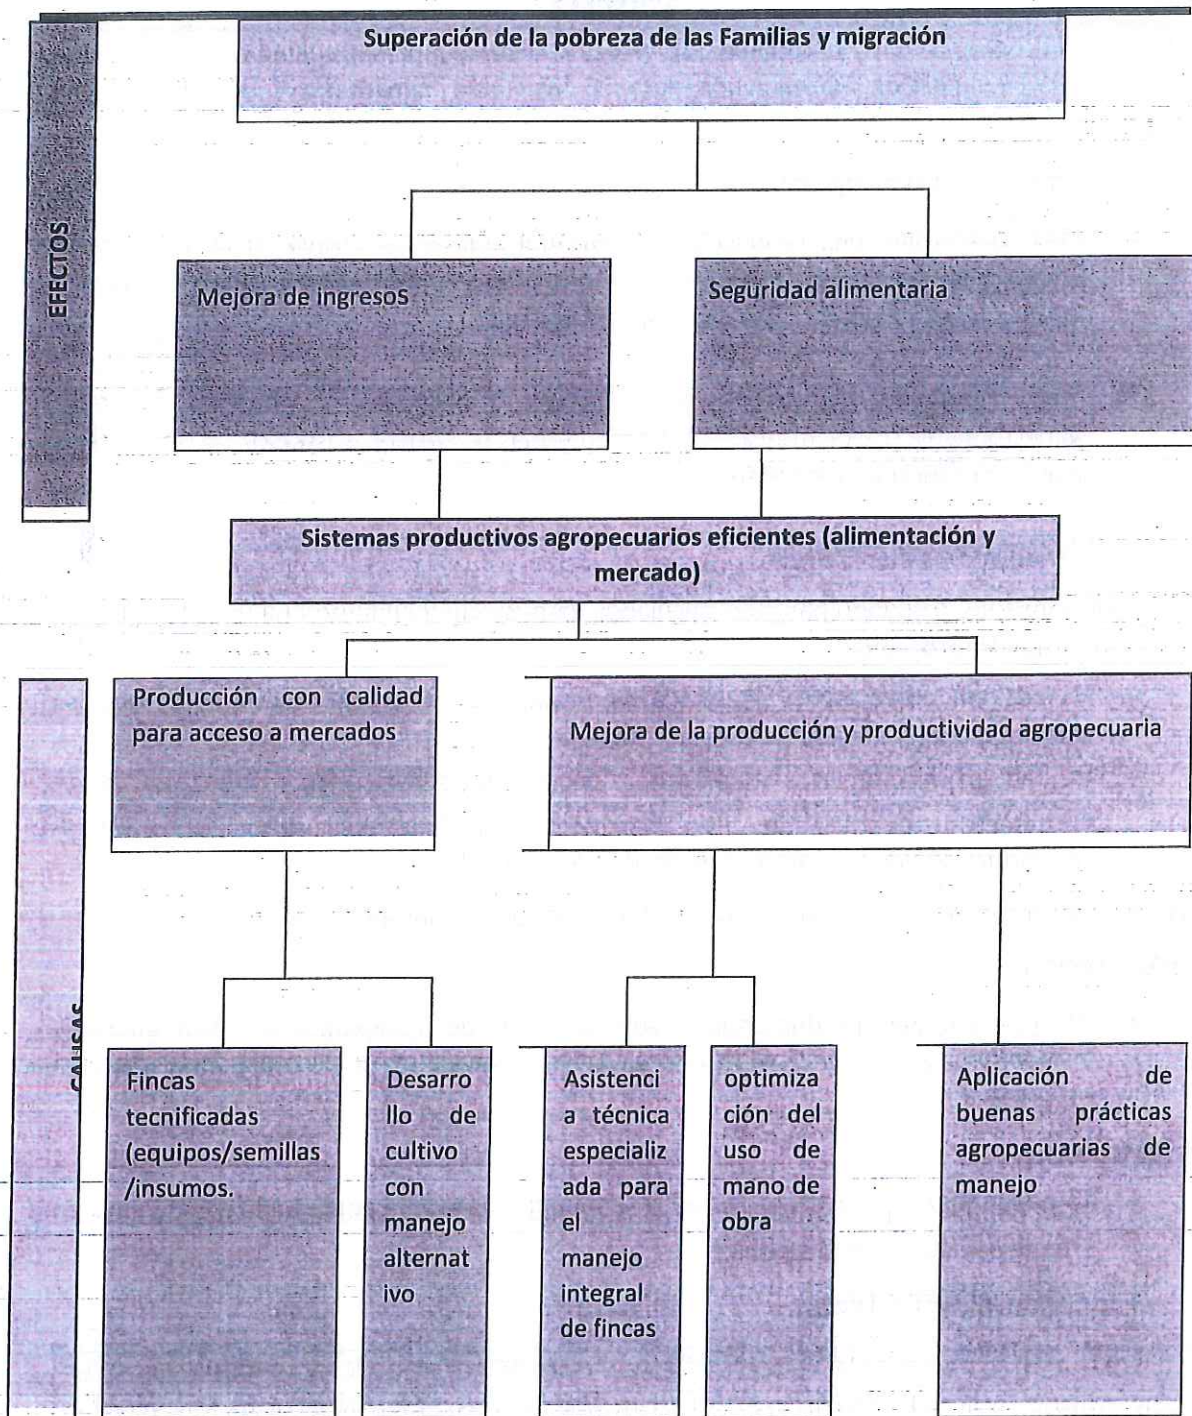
EFECTOS

Superación de la pobreza de las Familias y migración

Mejora de ingresoS

Seguridad alimentaria

Sistemas productivos agropecuarios eficientes (alimentación y mercado)

CAUSAS

Producción con calidad para acceso a mercados

Mejora de la producción y productividad agropecuaria

Fincas tecnificadas (equipos/semillas /insumos.

Desarrollo de cultivo con manejo alternativo

Asistencia técnica especializada para el manejo integral de fincas

optimización del uso de mano de obra

Aplicación de buenas prácticas agropecuarias de manejo